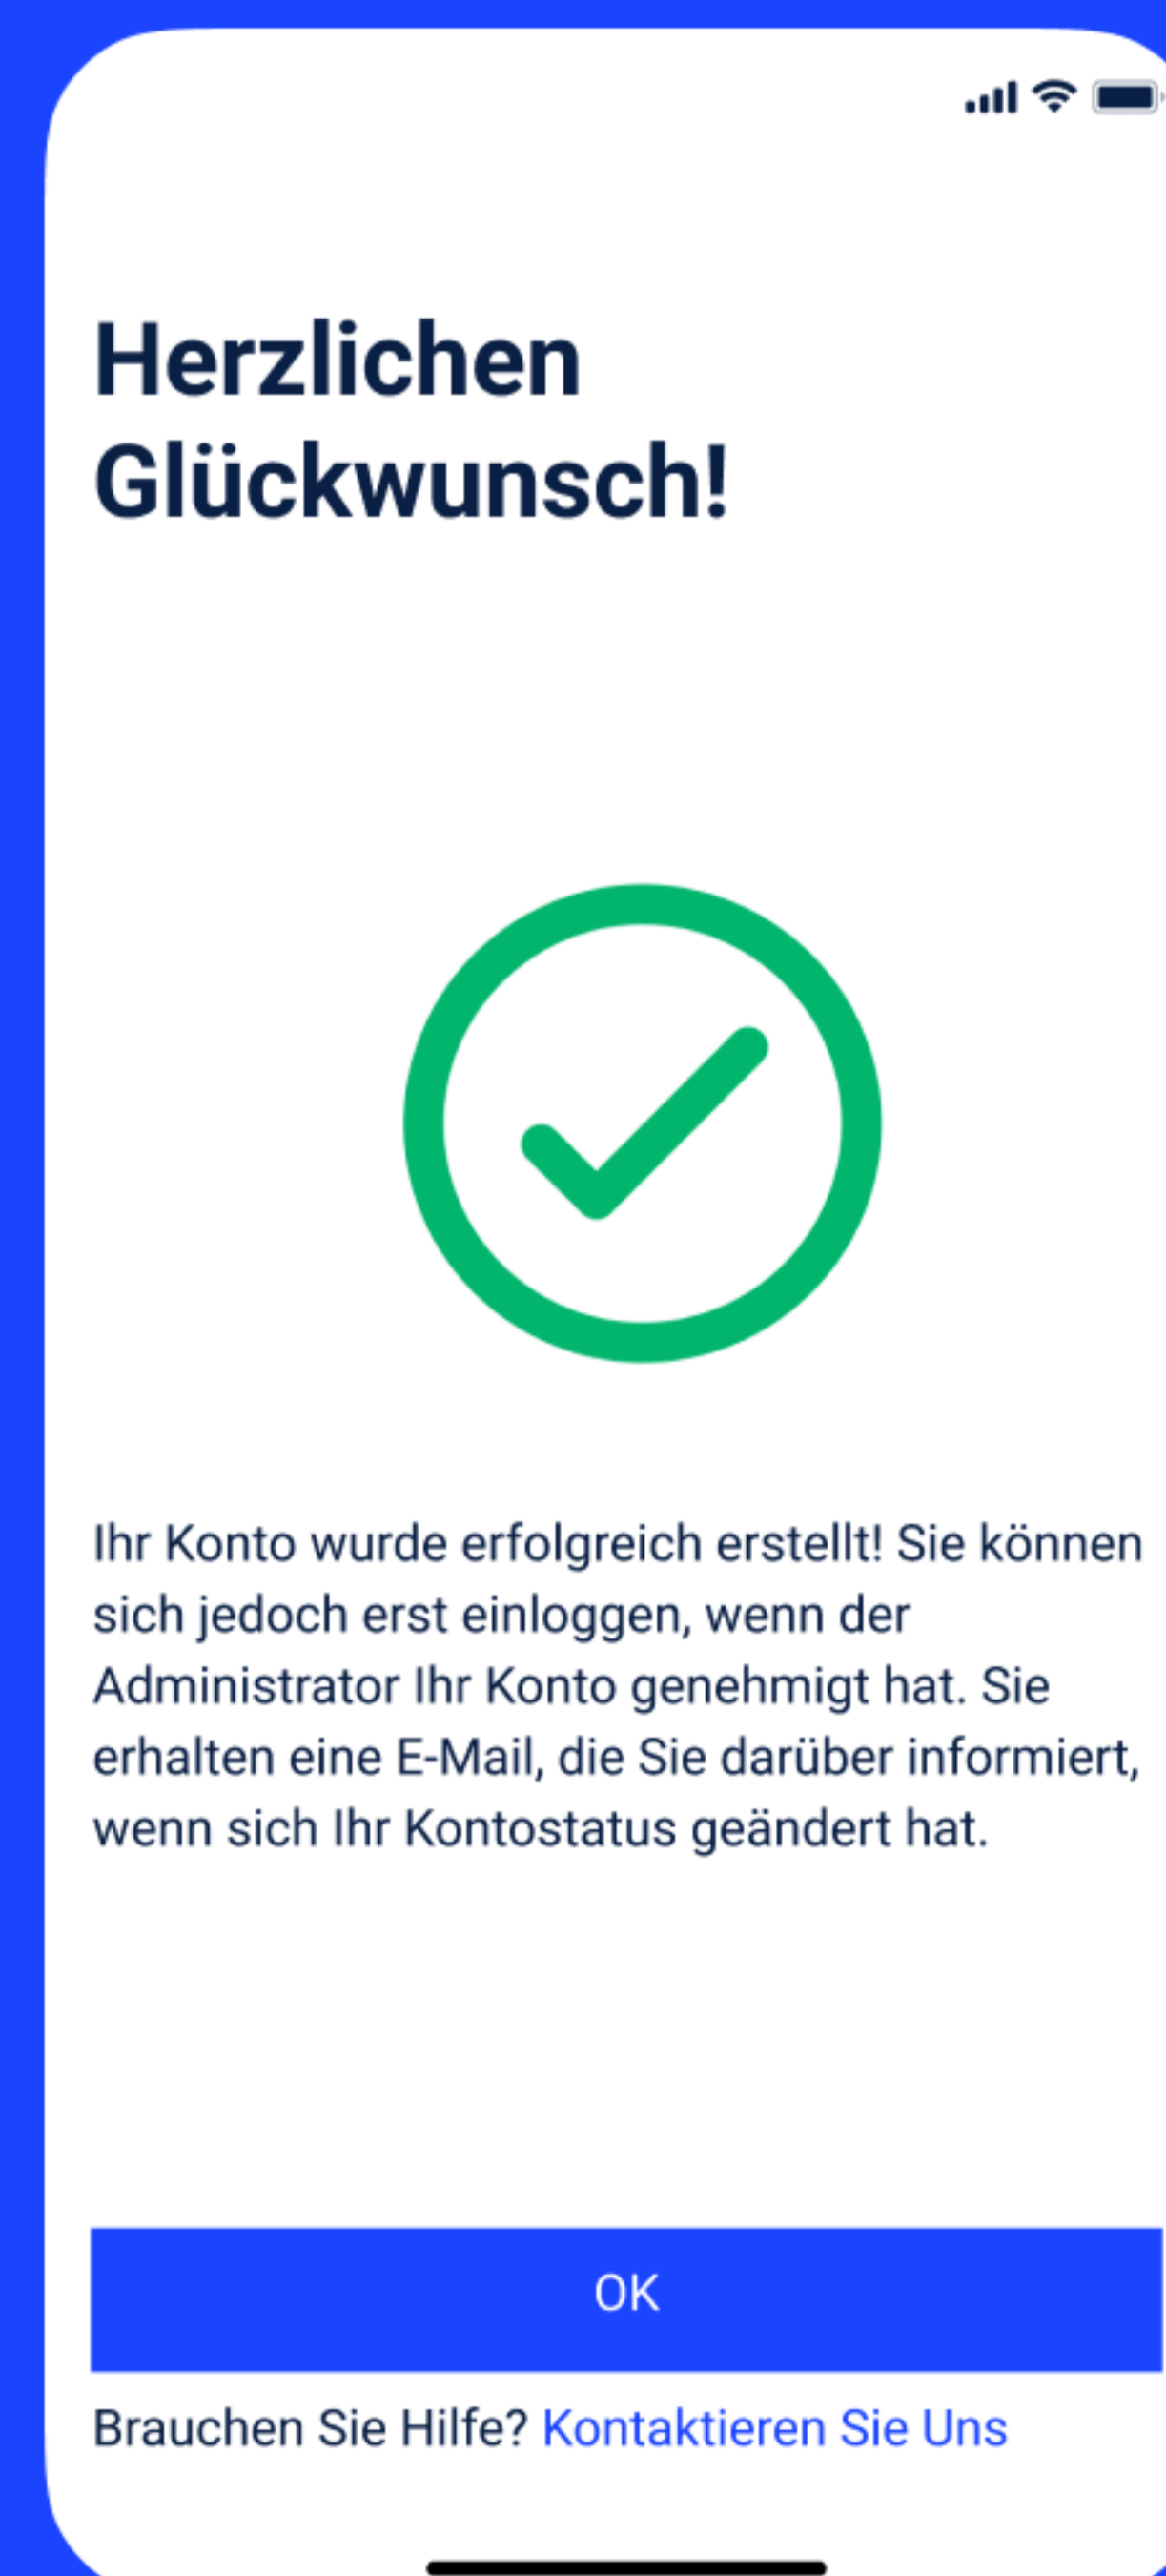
Herzlichen Glückwunsch!

Ihr Konto wurde erfolgreich erstellt! Sie können sich jedoch erst einloggen, wenn der Administrator Ihr Konto genehmigt hat. Sie erhalten eine E-Mail, die Sie darüber informiert, wenn sich Ihr Kontostatus geändert hat.

OK

Brauchen Sie Hilfe? Kontaktieren Sie Uns